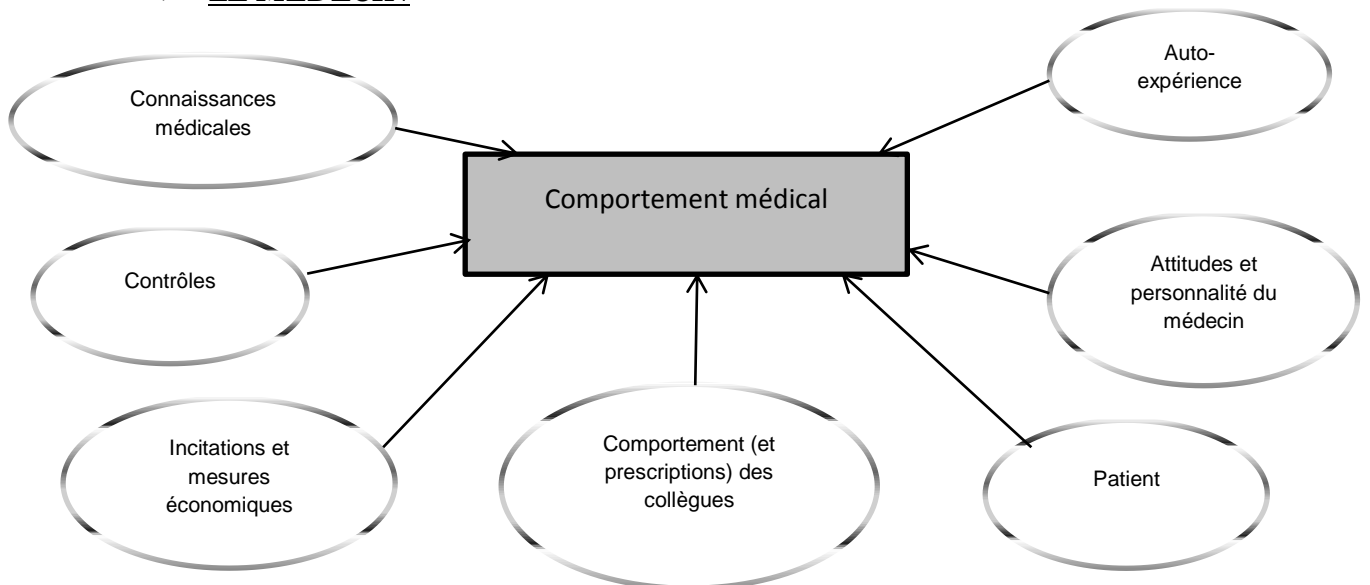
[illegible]

Connaissances médicales

Auto-expérience

Comportement médical

Contrôles

Attitudes et personnalité du médecin

Incitations et mesures économiques

Comportement (et prescriptions) des collègues

Patient